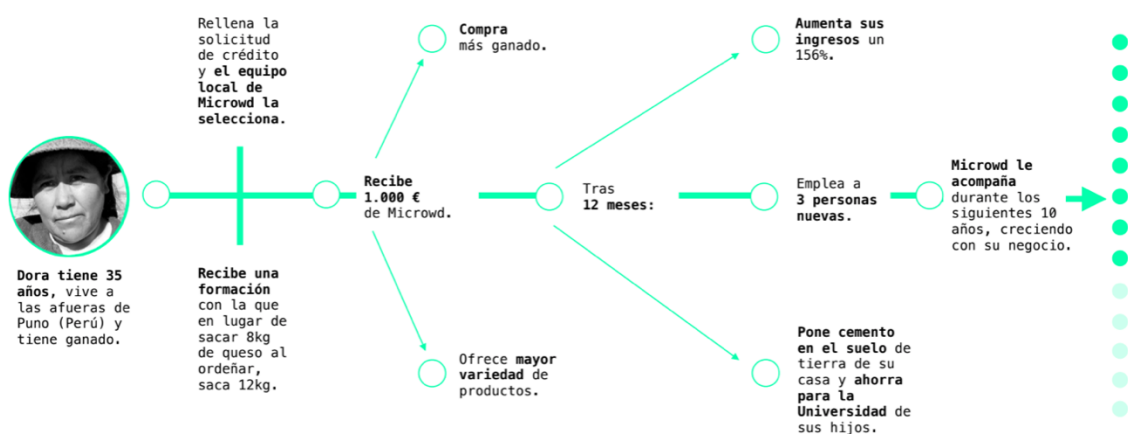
Dora tiene 35 años, vive a las afueras de Puno (Perú) y tiene ganado.

Rellena la solicitud de crédito y el equipo local de Microwd la selecciona.

Recibe una formación con la que en lugar de sacar 8kg de queso al ordeñar, saca 12kg.

Recibe 1.000 € de Microwd.

Compra más ganado.

Ofrece mayor variedad de productos.

Tras 12 meses:

Aumenta sus ingresos un 156%.

Emplea a 3 personas nuevas.

Pone cemento en el suelo de tierra de su casa y ahorra para la Universidad de sus hijos.

Microwd le acompaña durante los siguientes 10 años, creciendo con su negocio.